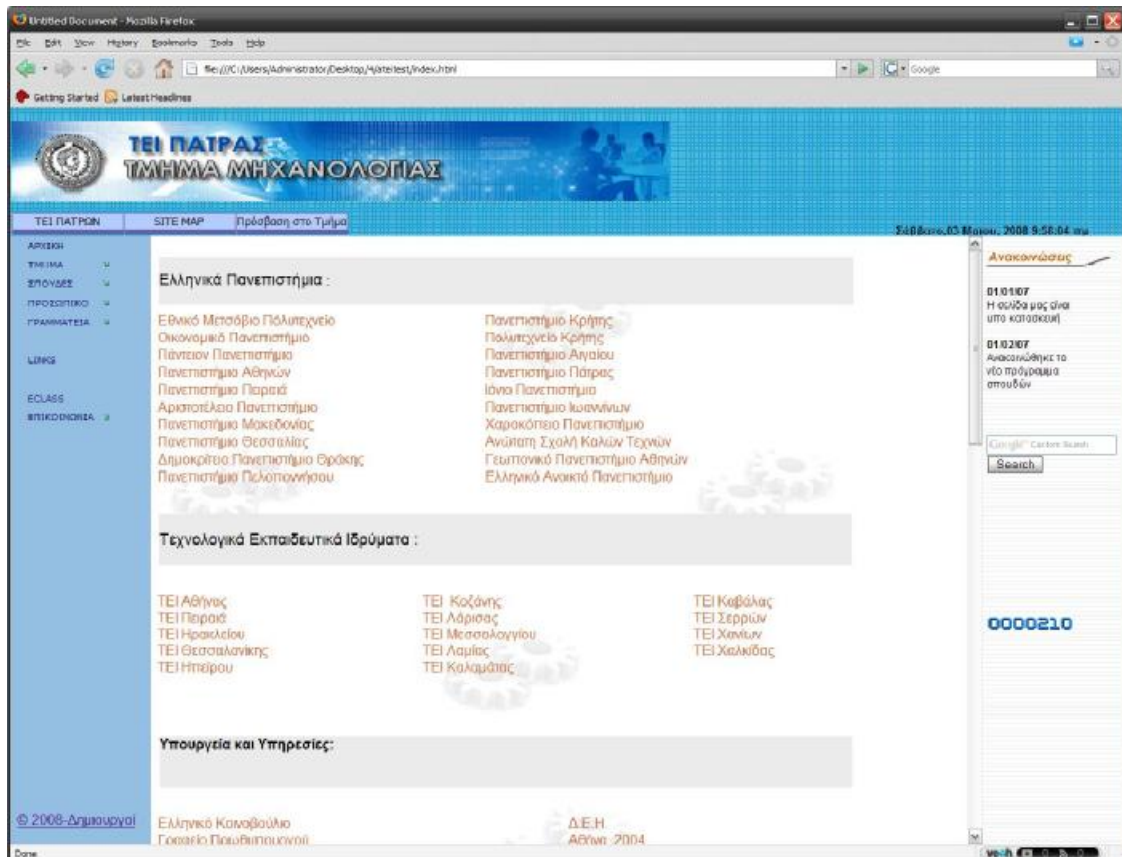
Untitled Document - Mozilla Firefox

File Edit View History Bookmarks Tools Help

file:///C:/Users/Administrator/Desktop/sitetest/index.html

Google

Getting Started Latest Headlines

ΤΕΙ ΠΑΤΡΑΣ
ΤΜΗΜΑ ΜΗΧΑΝΟΛΟΓΙΑΣ

ΤΕΙ ΠΑΤΡΩΝ SITE MAP Πρόσβαση στο Τμήμα

Σάββατο, 03 Μαΐου, 2008 9:58:04 πμ

ΑΡΧΙΚΗ
ΤΜΗΜΑ
ΣΠΟΥΔΕΣ
ΠΡΟΣΩΠΙΚΟ
ΓΡΑΜΜΑΤΕΙΑ

LINKS

ECLASS
ΕΠΙΚΟΙΝΩΝΙΑ

Ελληνικά Πανεπιστήμια :

Εθνικό Μετσόβιο Πολυτεχνείο
Οικονομικό Πανεπιστήμιο
Πάντειον Πανεπιστήμιο
Πανεπιστήμιο Αθηνών
Πανεπιστήμιο Πειραιά
Αριστοτέλειο Πανεπιστήμιο
Πανεπιστήμιο Μακεδονίας
Πανεπιστήμιο Θεσσαλίας
Δημοκρίτειο Πανεπιστήμιο Θράκης
Πανεπιστήμιο Πελοποννήσου

Πανεπιστήμιο Κρήτης
Πολυτεχνείο Κρήτης
Πανεπιστήμιο Αιγαίου
Πανεπιστήμιο Πάτρας
Ιόνιο Πανεπιστήμιο
Πανεπιστήμιο Ιωαννίνων
Χαροκόπειο Πανεπιστήμιο
Ανώτατη Σχολή Καλών Τεχνών
Γεωπονικό Πανεπιστήμιο Αθηνών
Ελληνικό Ανοικτό Πανεπιστήμιο

Τεχνολογικά Εκπαιδευτικά Ιδρύματα :

ΤΕΙ Αθήνας
ΤΕΙ Πειραιά
ΤΕΙ Ηρακλείου
ΤΕΙ Θεσσαλονίκης
ΤΕΙ Ηπείρου

ΤΕΙ Κοζάνης
ΤΕΙ Λάρισας
ΤΕΙ Μεσσολογγίου
ΤΕΙ Λαμίας
ΤΕΙ Καλαμάτας

ΤΕΙ Καβάλας
ΤΕΙ Σερρών
ΤΕΙ Χανίων
ΤΕΙ Χαλκίδας

Υπουργεία και Υπηρεσίες:

Ελληνικό Κοινοβούλιο
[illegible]

Δ.Ε.Η
Αθήνα 2004

© 2008-Δημιουργοί

Ανακοινώσεις

01/01/07
Η σελίδα μας είναι υπό κατασκευή

01/02/07
Ανακοινώθηκε το νέο πρόγραμμα σπουδών

Google Custom Search
Search

0000210

Done